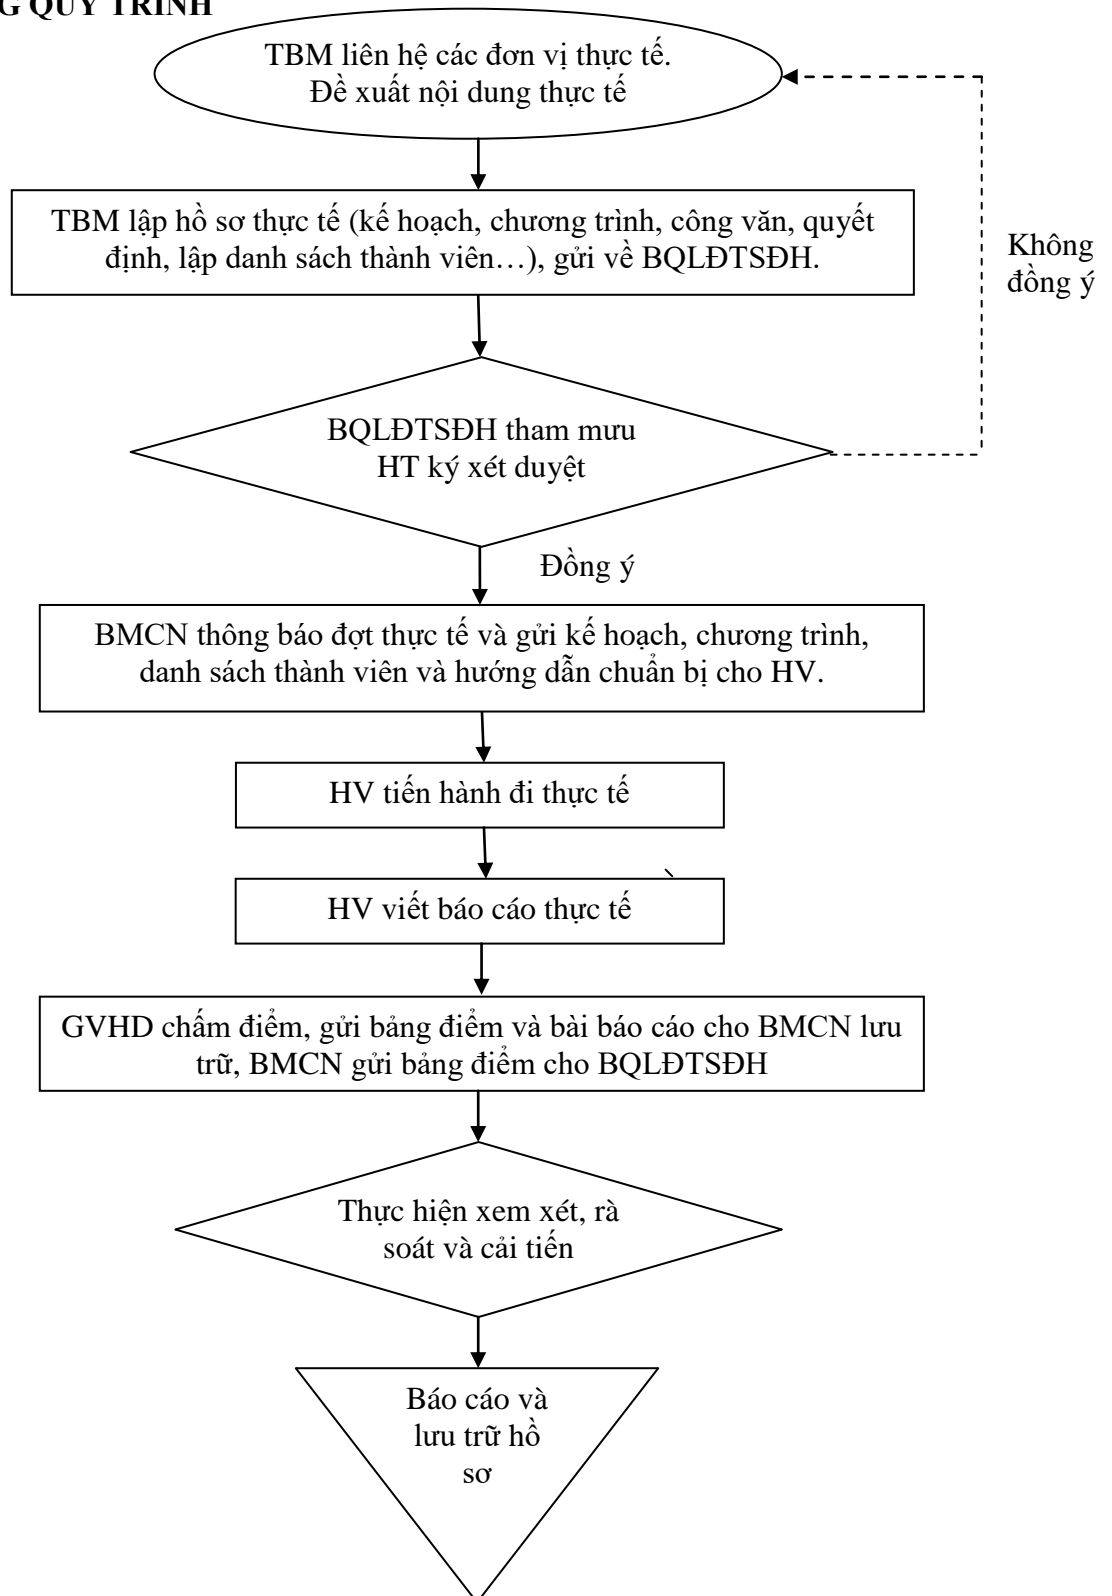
G QUY TRÌNH

TBM liên hệ các đơn vị thực tế. Đề xuất nội dung thực tế

TBM lập hồ sơ thực tế (kế hoạch, chương trình, công văn, quyết định, lập danh sách thành viên…), gửi về BQLĐTSĐH.

Không đồng ý

BQLĐTSĐH tham mưu HT ký xét duyệt

Đồng ý

BMCN thông báo đợt thực tế và gửi kế hoạch, chương trình, danh sách thành viên và hướng dẫn chuẩn bị cho HV.

HV tiến hành đi thực tế

HV viết báo cáo thực tế

GVHD chấm điểm, gửi bảng điểm và bài báo cáo cho BMCN lưu trữ, BMCN gửi bảng điểm cho BQLĐTSĐH

Thực hiện xem xét, rà soát và cải tiến

Báo cáo và lưu trữ hồ sơ